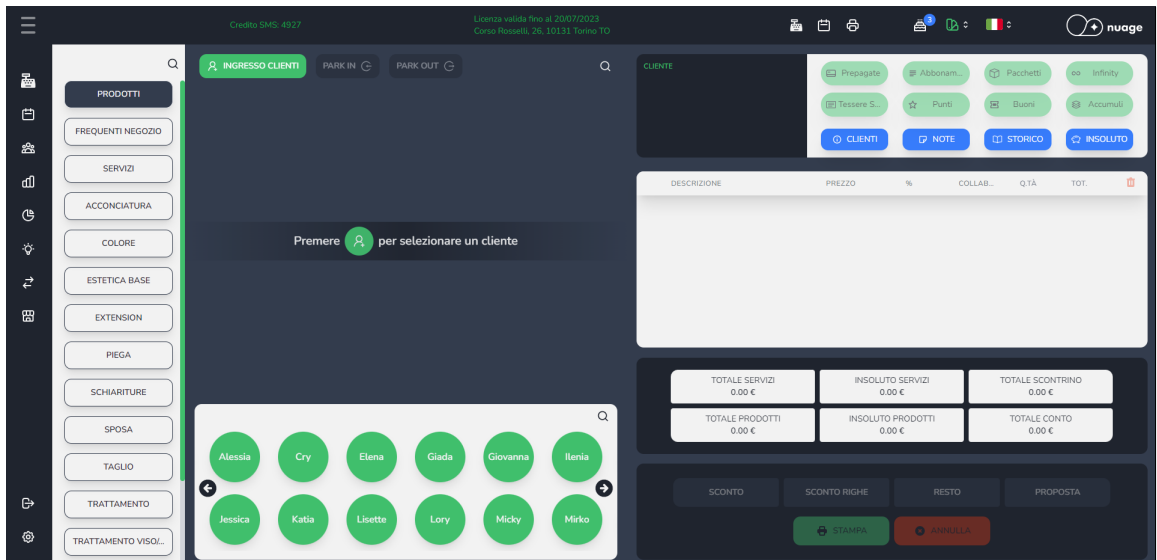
Credito SMS: 4927

Licenza valida fino al 20/07/2023
Corso Rosselli, 26, 10131 Torino TO

3

nuage

PRODOTTI
FREQUENTI NEGOZIO
SERVIZI
ACCONCIATURA
COLORE
ESTETICA BASE
EXTENSION
PIEGA
SCHIARITURE
SPOSA
TAGLIO
TRATTAMENTO
TRATTAMENTO VISO/...

INGRESSO CLIENTI
PARK IN
PARK OUT

Premere per selezionare un cliente

Alessia
Cry
Elena
Giada
Giovanna
Ilenia
Jessica
Katia
Lisette
Lory
Micky
Mirko

CLIENTE

Prepagate
Abbonam...
Pacchetti
Infinity
Tessere S...
Punti
Buoni
Accumuli
CLIENTI
NOTE
STORICO
INSOLUTO

| DESCRIZIONE | PREZZO | % | COLLAB... | Q.TÀ | TOT. |
|---|---|---|---|---|---|

| TOTALE SERVIZI 0.00 € | INSOLUTO SERVIZI 0.00 € | TOTALE SCONTRINO 0.00 € |
|---|---|---|
| TOTALE PRODOTTI 0.00 € | INSOLUTO PRODOTTI 0.00 € | TOTALE CONTO 0.00 € |

SCONTO
SCONTO RIGHE
RESTO
PROPOSTA
STAMPA
ANNULLA